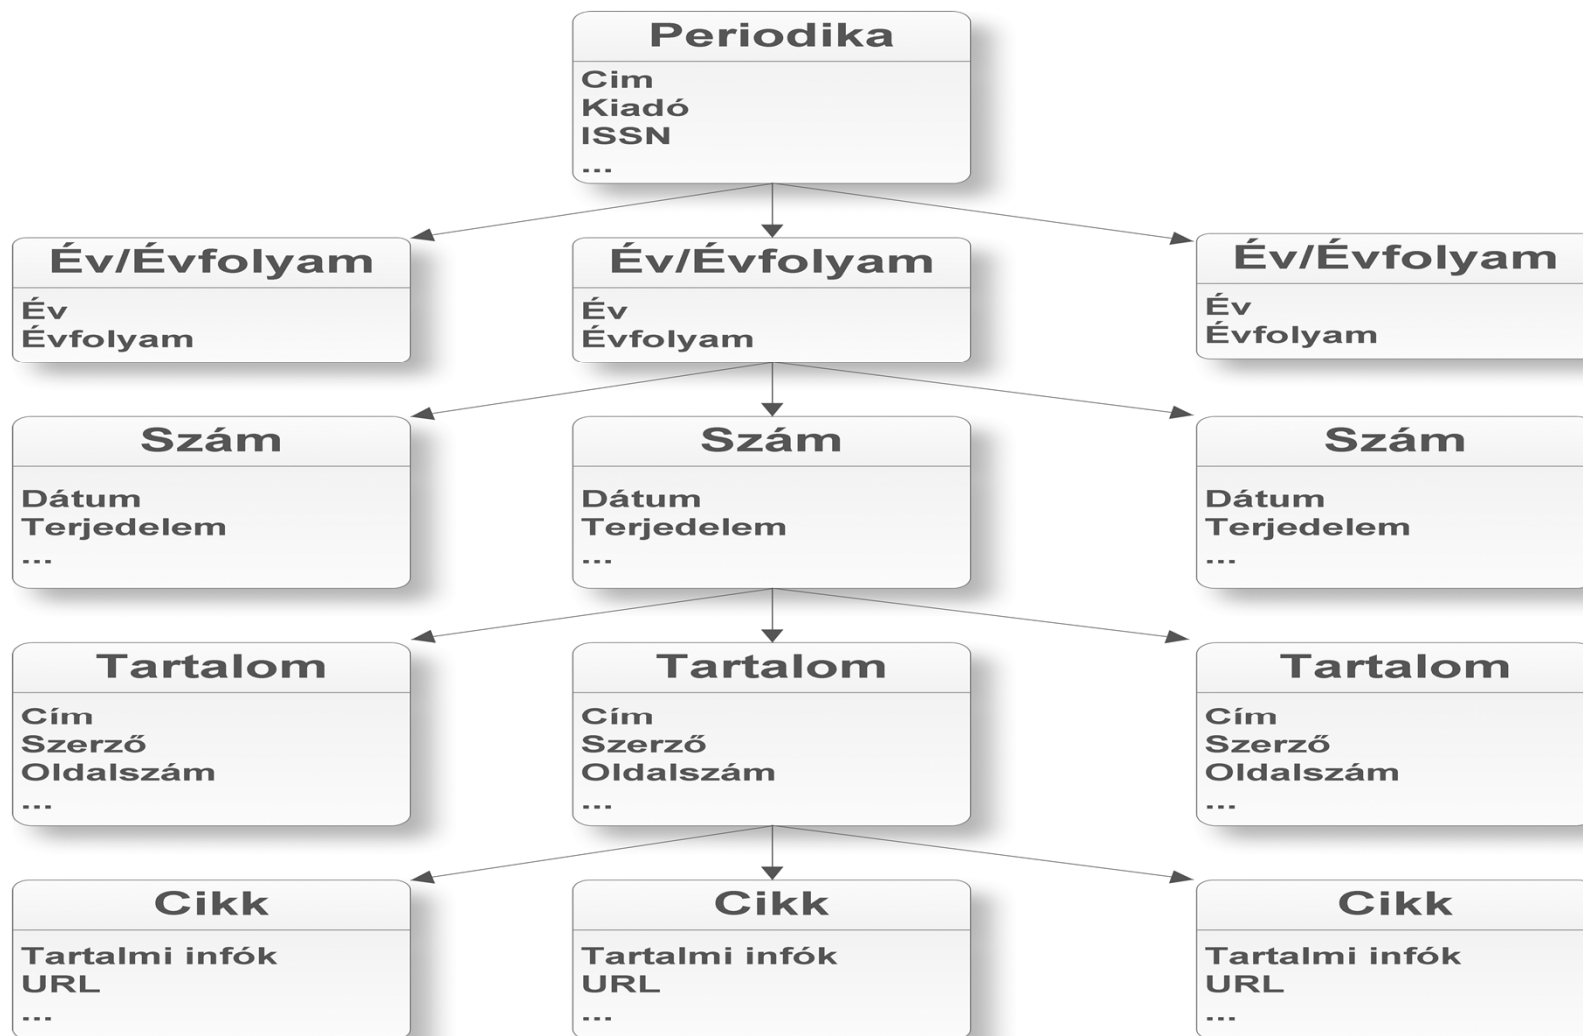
Periodika
Cim
Kiadó
ISSN
...

Év/Évfolyam
Év
Évfolyam

Év/Évfolyam
Év
Évfolyam

Év/Évfolyam
Év
Évfolyam

Szám
Dátum
Terjedelem
...

Szám
Dátum
Terjedelem
...

Szám
Dátum
Terjedelem
...

Tartalom
Cím
Szerző
Oldalszám
...

Tartalom
Cím
Szerző
Oldalszám
...

Tartalom
Cím
Szerző
Oldalszám
...

Cikk
Tartalmi infók
URL
...

Cikk
Tartalmi infók
URL
...

Cikk
Tartalmi infók
URL
...